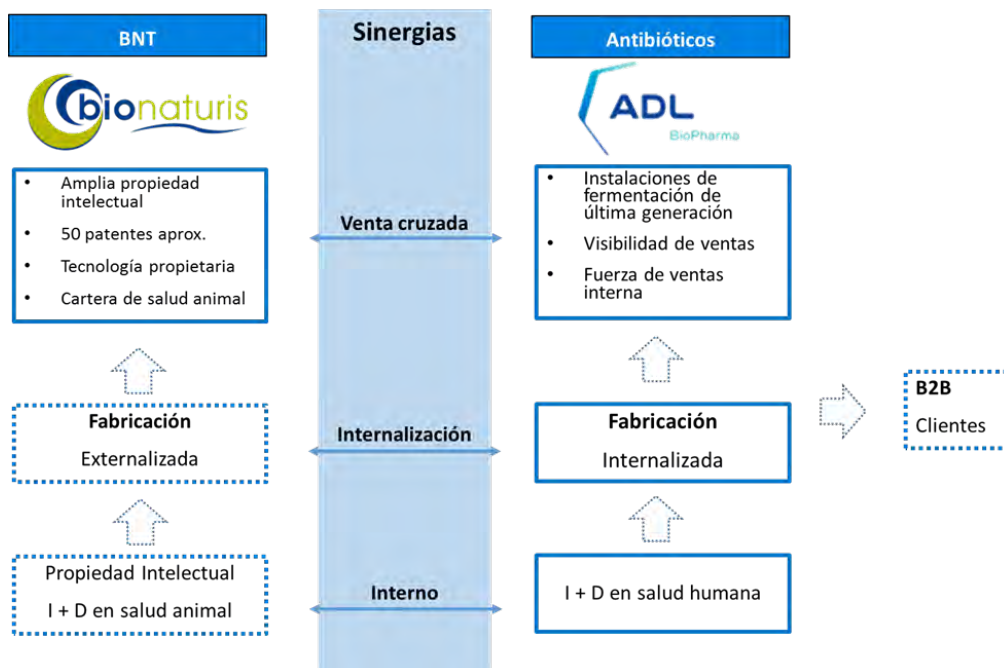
BNT

Sinergias

Antibióticos

bionaturis

ADL BioPharma

- Amplia propiedad intelectual
- 50 patentes aprox.
- Tecnología propietaria
- Cartera de salud animal

Venta cruzada

- Instalaciones de fermentación de última generación
- Visibilidad de ventas
- Fuerza de ventas interna

Fabricación

Externalizada

Internalización

Fabricación

Internalizada

B2B

Clientes

Propiedad Intelectual

I + D en salud animal

Interno

I + D en salud humana